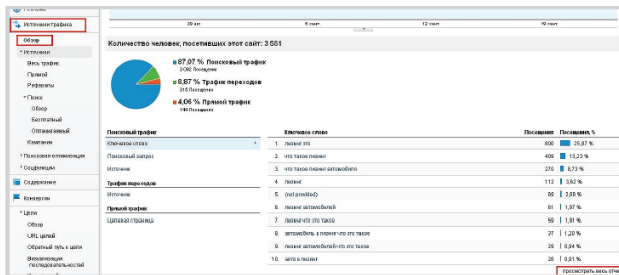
Источники трафика
Обзор
Источники
Весь трафик
Прямой
Рефералы
Поиск
Обзор
Бесплатный
Оплаченный
Кампании
Поисковая оптимизация
Социальные
Содержание
Конверсии
Цели
Обзор
URL целей
Обратный путь к цели
Визуализация последовательностей

30 авг. 6 сент. 12 сент. 19 сент.

Количество человек, посетивших этот сайт: 3 551

87,07 % Поисковый трафик
3 092 Посещения
8,87 % Трафик переходов
315 Посещения
4,06 % Прямой трафик
144 Посещения

Поисковый трафик
Ключевое слово
Поисковый запрос
Источник
Трафик переходов
Источник
Прямой трафик
Целевая страница

| | Ключевое слово | Посещения | Посещения, % |
|---|---|---|---|
| 1. | лизинг это | 800 | 25,87 % |
| 2. | что такое лизинг | 406 | 13,13 % |
| 3. | что такое лизинг автомобиля | 270 | 8,73 % |
| 4. | лизинг | 113 | 3,65 % |
| 5. | (not provided) | 80 | 2,59 % |
| 6. | лизинг автомобилей | 61 | 1,97 % |
| 7. | лизинг что это такое | 59 | 1,91 % |
| 8. | автомобиль в лизинг что это такое | 37 | 1,20 % |
| 9. | лизинг автомобилей что это такое | 29 | 0,94 % |
| 10. | авто в лизинг | 25 | 0,81 % |

просмотреть весь отчет